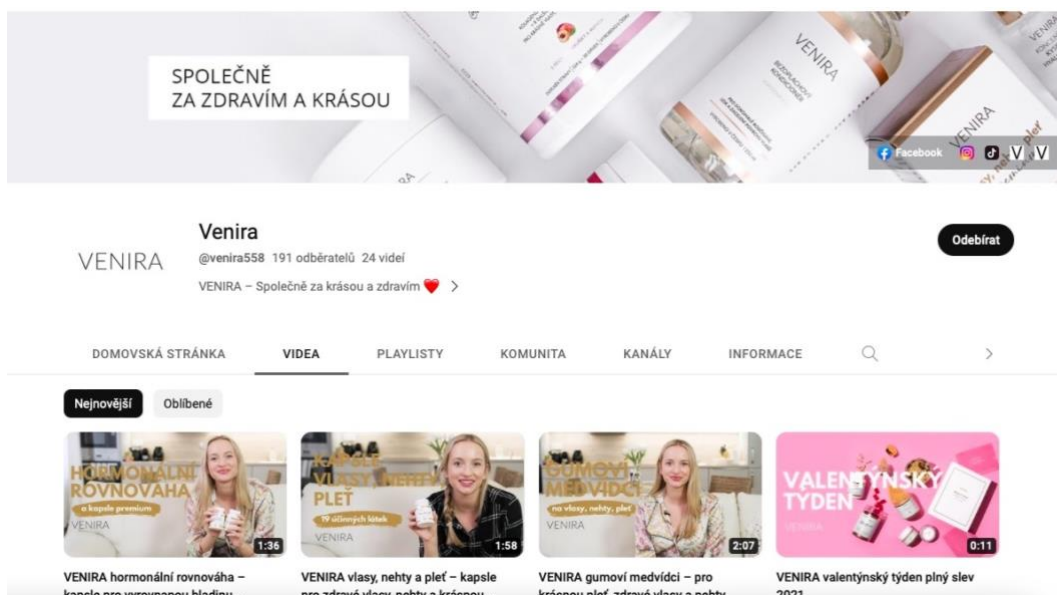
SPOLEČNĚ
ZA ZDRAVÍM A KRÁSOU

VENIRA

VENIRA

Facebook

VENIRA

Venira
@venira558 191 odběratelů 24 videí
VENIRA – Společně za krásou a zdravím ❤️ >

Odebírat

DOMOVSKÁ STRÁNKA VIDEA PLAYLISTY KOMUNITA KANÁLY INFORMACE

Nejnovější Oblíbené

HORMONÁLNÍ ROVNOVÁHA
s kapsle premium
VENIRA
1:36
VENIRA hormonální rovnováha – kapsle pro vyrovnanou hladinu

KAPSLE VLASY, NEHTY PLEŤ
19 účinných látek
VENIRA
1:58
VENIRA vlasy, nehty a pleť – kapsle pro zdravé vlasy, nehty a krásnou

GUMOVÍ MEDVÍDCI
na vlasy, nehty, pleť
VENIRA
2:07
VENIRA gumoví medvídci – pro krásnou pleť, zdravé vlasy a nehty

VALENTÝNSKÝ TÝDEN
VENIRA
0:11
VENIRA valentýnský týden plný slev 2021